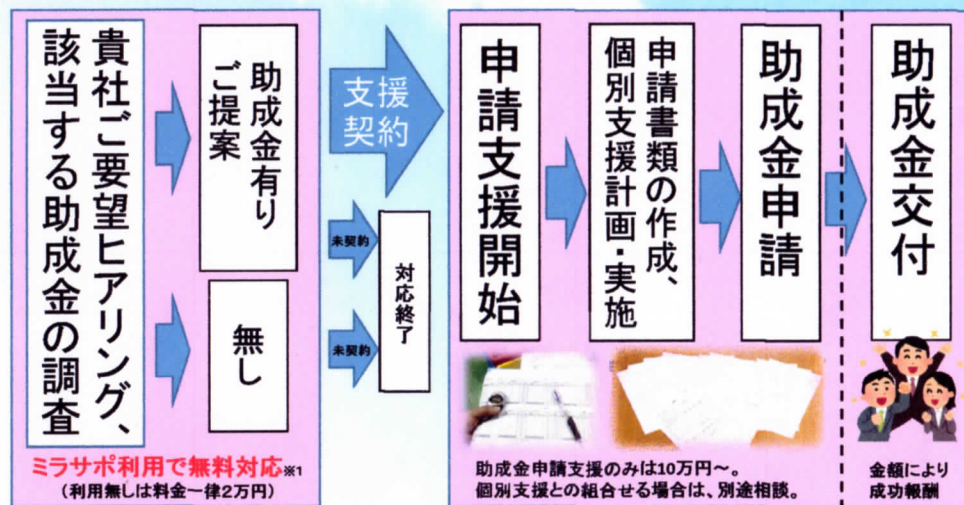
貴社ご要望ヒアリング、該当する助成金の調査

助成金有りご提案

無し

ミラサポ利用で無料対応※1
（利用無しは料金一律2万円）

支援契約

未契約

未契約

対応終了

申請支援開始

申請書類の作成、個別支援計画・実施

助成金申請

助成金申請支援のみは10万円〜。
個別支援との組合せる場合は、別途相談。

助成金交付

金額により成功報酬